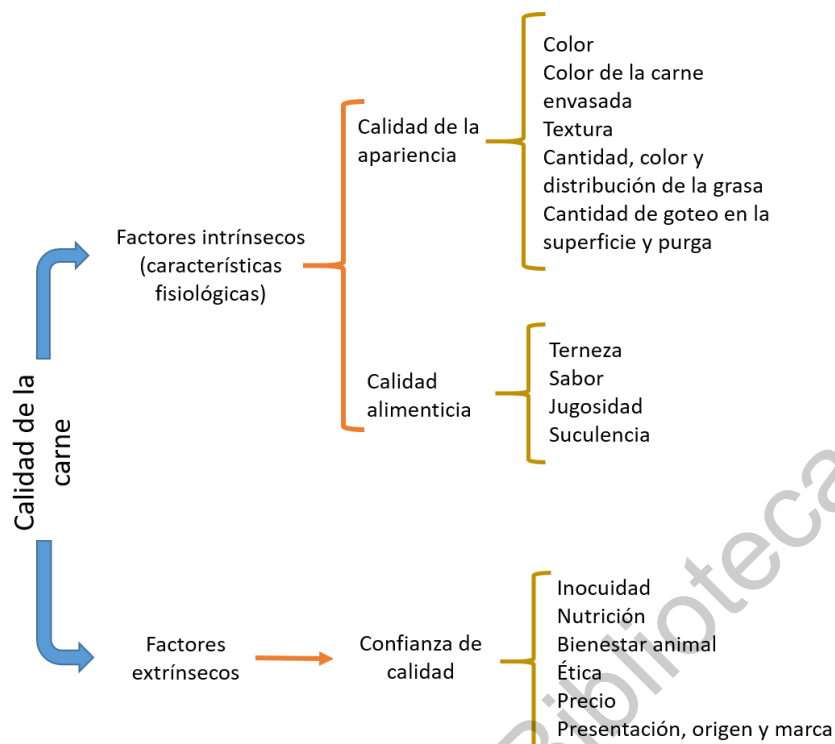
Calidad de la carne

Factores intrínsecos (características fisiológicas)

Calidad de la apariencia

Color
Color de la carne envasada
Textura
Cantidad, color y distribución de la grasa
Cantidad de goteo en la superficie y purga

Calidad alimenticia

Terneza
Sabor
Jugosidad
Suculencia

Factores extrínsecos

Confianza de calidad

Inocuidad
Nutrición
Bienestar animal
Ética
Precio
Presentación, origen y marca

biblioteca